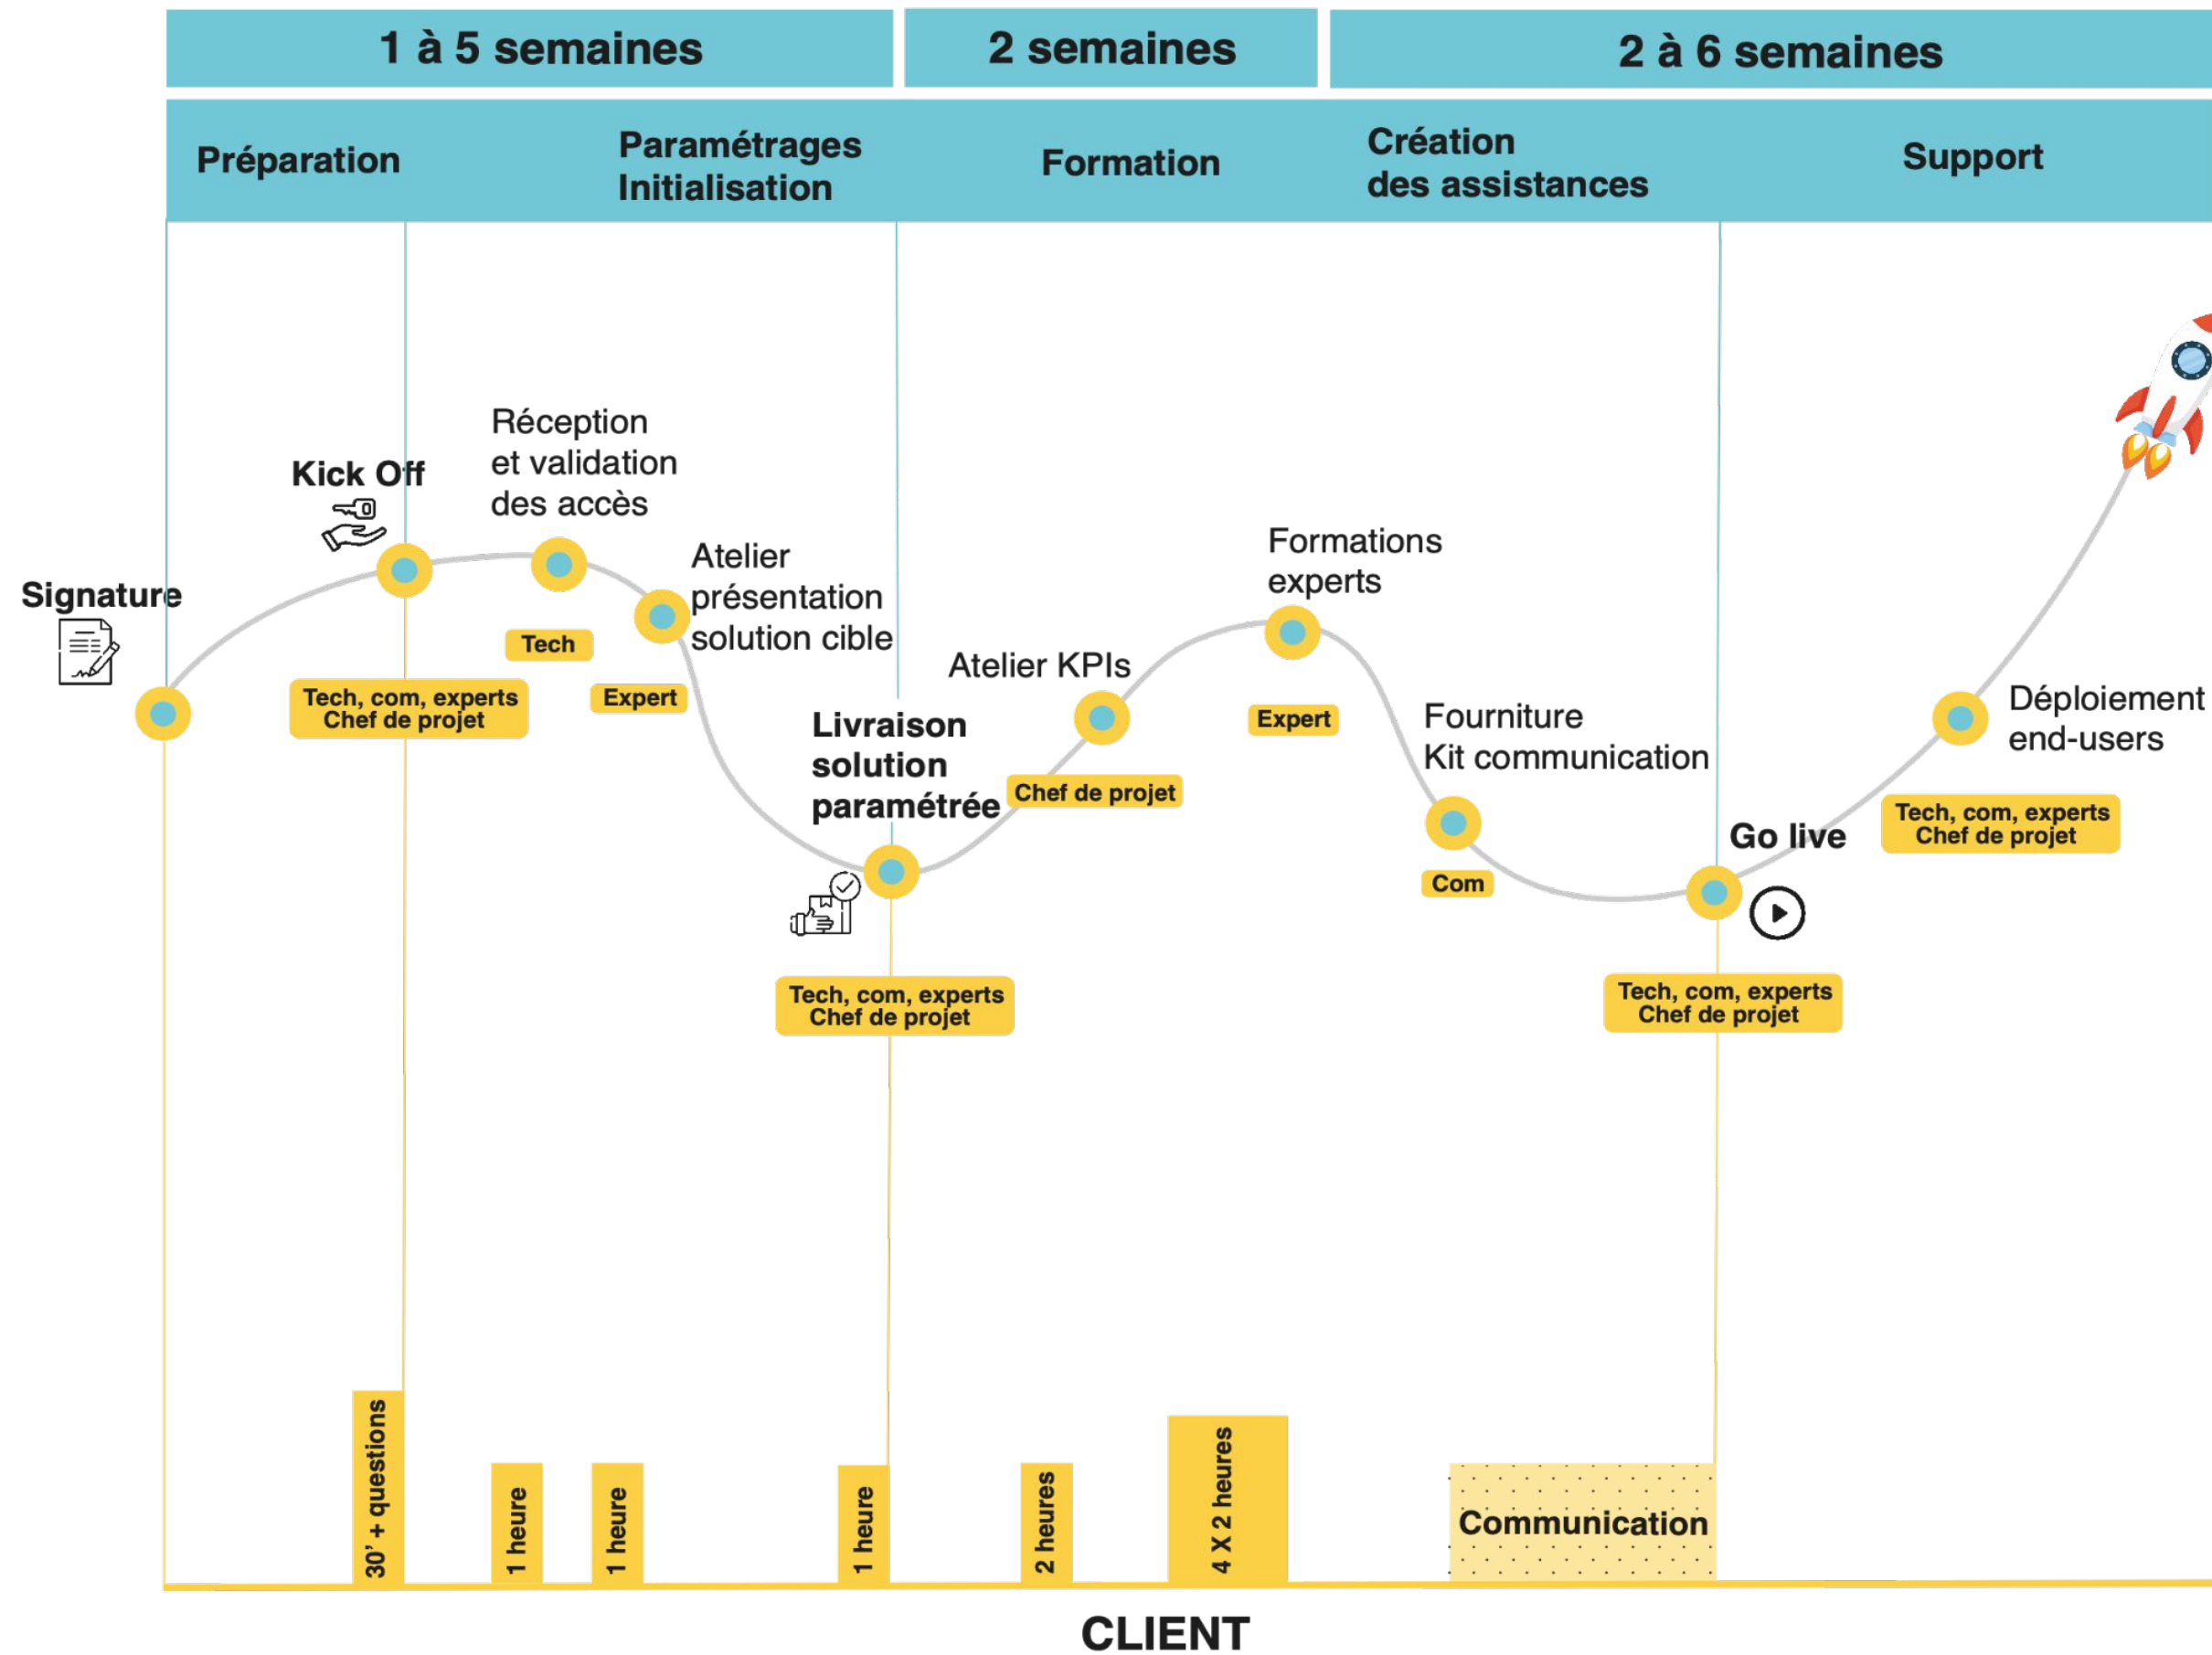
1 à 5 semaines

2 semaines

2 à 6 semaines

Préparation

Paramétrages Initialisation

Formation

Création des assistances

Support

Signature

Kick Off

Tech, com, experts Chef de projet

Réception et validation des accès

Tech

Atelier présentation solution cible

Expert

Livraison solution paramétrée

Tech, com, experts Chef de projet

Atelier KPIs

Chef de projet

Formations experts

Expert

Fourniture Kit communication

Com

Go live

Tech, com, experts Chef de projet

Déploiement end-users

Tech, com, experts Chef de projet

30' + questions

1 heure

1 heure

1 heure

2 heures

4 X 2 heures

Communication

CLIENT